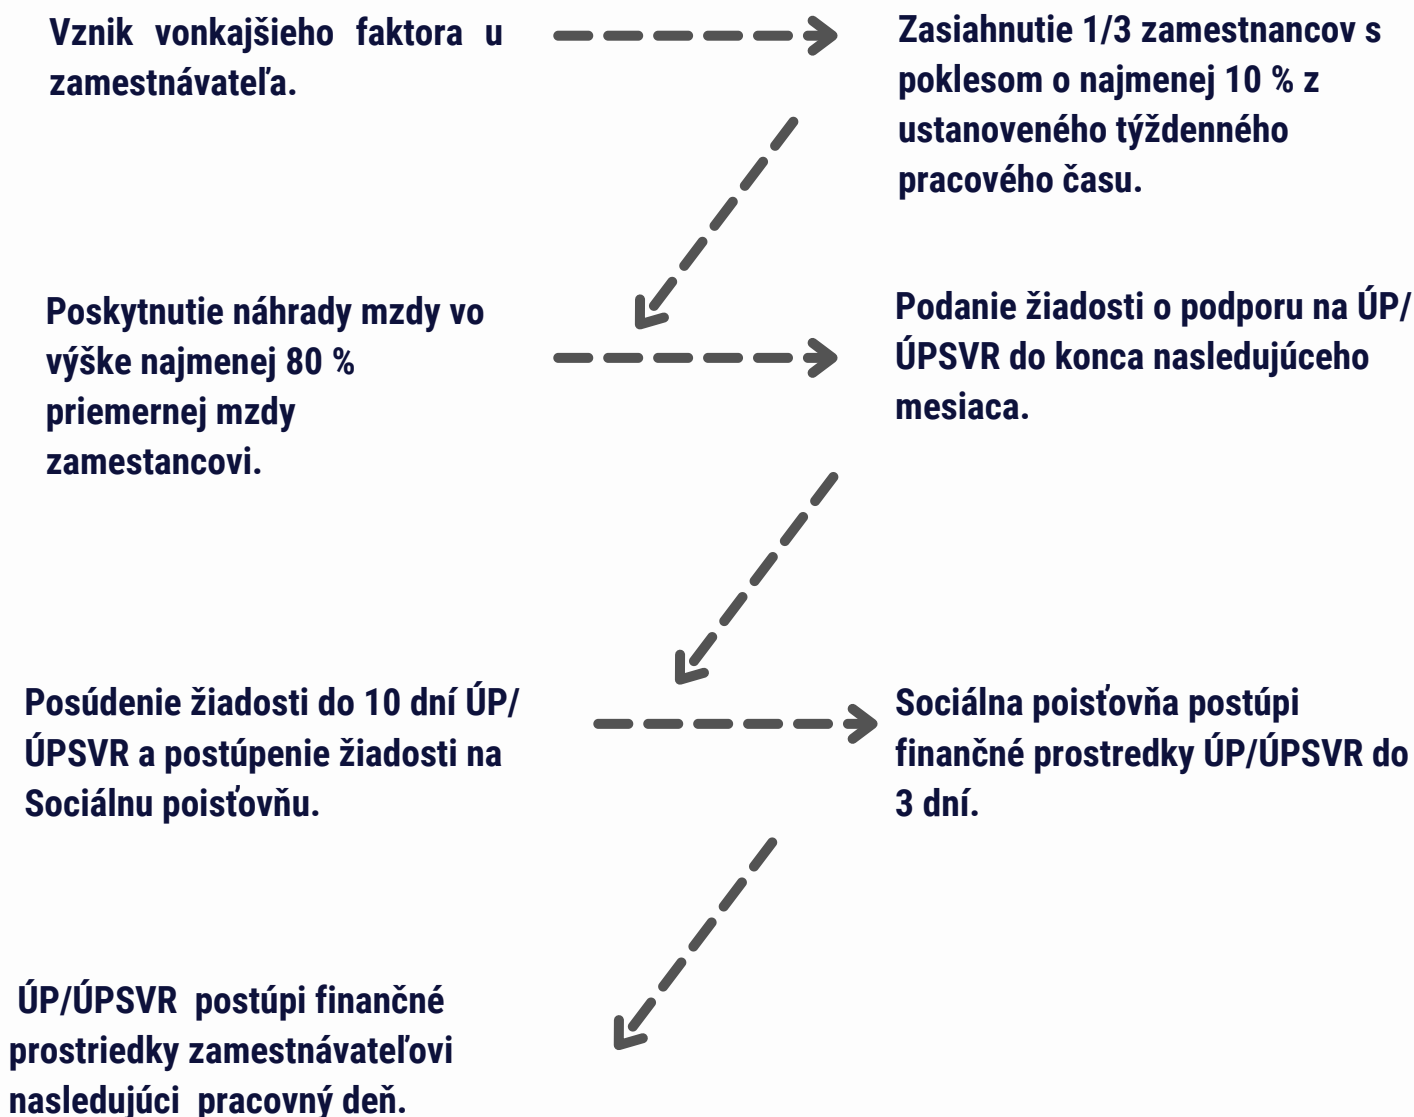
Vznik vonkajšieho faktora u zamestnávateľa.

Zasiahnutie 1/3 zamestnancov s poklesom o najmenej 10 % z ustanoveného týždenného pracového času.

Poskytnutie náhrady mzdy vo výške najmenej 80 % priemernej mzdy zamestancovi.

Podanie žiadosti o podporu na ÚP/ ÚPSVR do konca nasledujúceho mesiaca.

Posúdenie žiadosti do 10 dní ÚP/ ÚPSVR a postúpenie žiadosti na Sociálnu poisťovňu.

Sociálna poisťovňa postúpi finančné prostredky ÚP/ÚPSVR do 3 dní.

ÚP/ÚPSVR postúpi finančné prostriedky zamestnávateľovi nasledujúci pracovný deň.